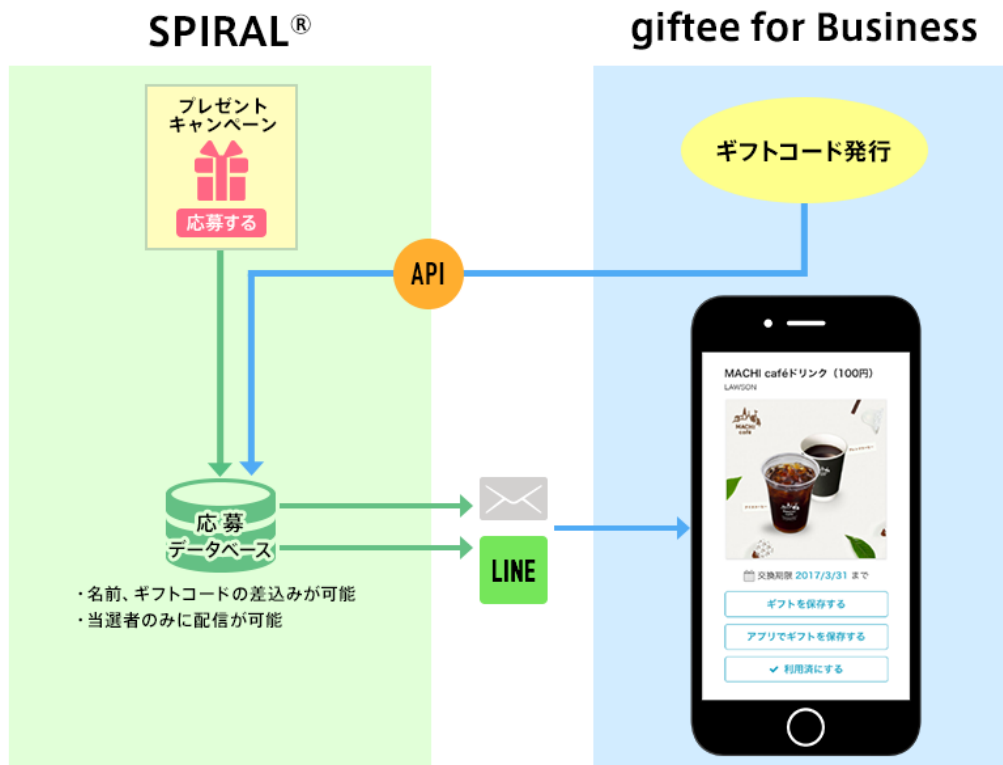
SPIRAL®

giftee for Business

プレゼント
キャンペーン

応募する

ギフトコード発行

API

応募
データベース

・名前、ギフトコードの差込みが可能
・当選者のみに配信が可能

LINE

MACHI caféドリンク（100円）
LAWSON

MACHI café

交換期限 2017/3/31 まで

ギフトを保存する

アプリでギフトを保存する

✔ 利用済にする